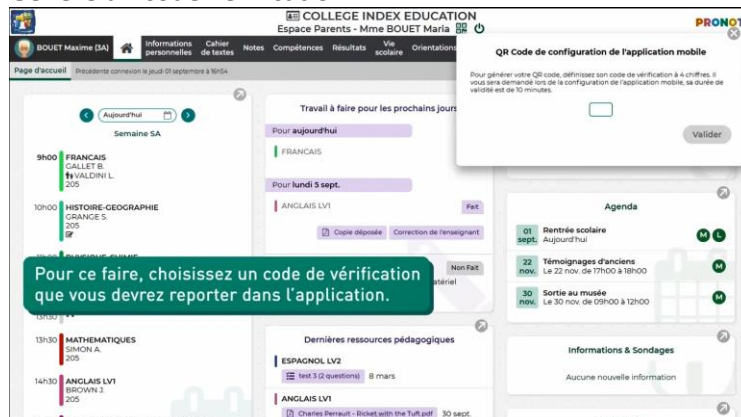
COLLEGE INDEX EDUCATION
Espace Parents - Mme BOUET Maria

PRONOT

BOUET Maxime (3A)

Informations personnelles

Cahier de textes

Notes

Compétences

Résultats

Vie scolaire

Orientations

Page d'accueil

Précédente connexion le jeudi 01 septembre à 16h54

Aujourd'hui

Semaine SA

9h00 FRANCAIS
GALLET B.
VALDINI L.
205

10h00 HISTOIRE-GEOGRAPHIE
GRANGE S.
205

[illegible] PHYSIQUE-CHIMIE

13h30

13h30 MATHEMATIQUES
SIMON A.
205

14h30 ANGLAIS LV1
BROWN J.
205

Travail à faire pour les prochains jours

Pour aujourd'hui

FRANCAIS

Pour lundi 5 sept.

ANGLAIS LV1

Fait

Copie déposée

Correction de l'enseignant

Non Fait

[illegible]atériel

Dernières ressources pédagogiques

ESPAGNOL LV2

test 3 (2 questions) 8 mars

ANGLAIS LV1

Charles Perrault - Ricket with the Tuft.pdf 30 sept.

QR Code de configuration de l'application mobile

Pour générer votre QR code, définissez son code de vérification à 4 chiffres. Il vous sera demandé lors de la configuration de l'application mobile, sa durée de validité est de 10 minutes.

Valider

Agenda

01 sept. Rentrée scolaire
Aujourd'hui

M L

22 nov. Témoignages d'anciens
Le 22 nov. de 17h00 à 18h00

M

30 nov. Sortie au musée
Le 30 nov. de 09h00 à 12h00

M

Informations & Sondages

Aucune nouvelle information

Pour ce faire, choisissez un code de vérification que vous devrez reporter dans l'application.